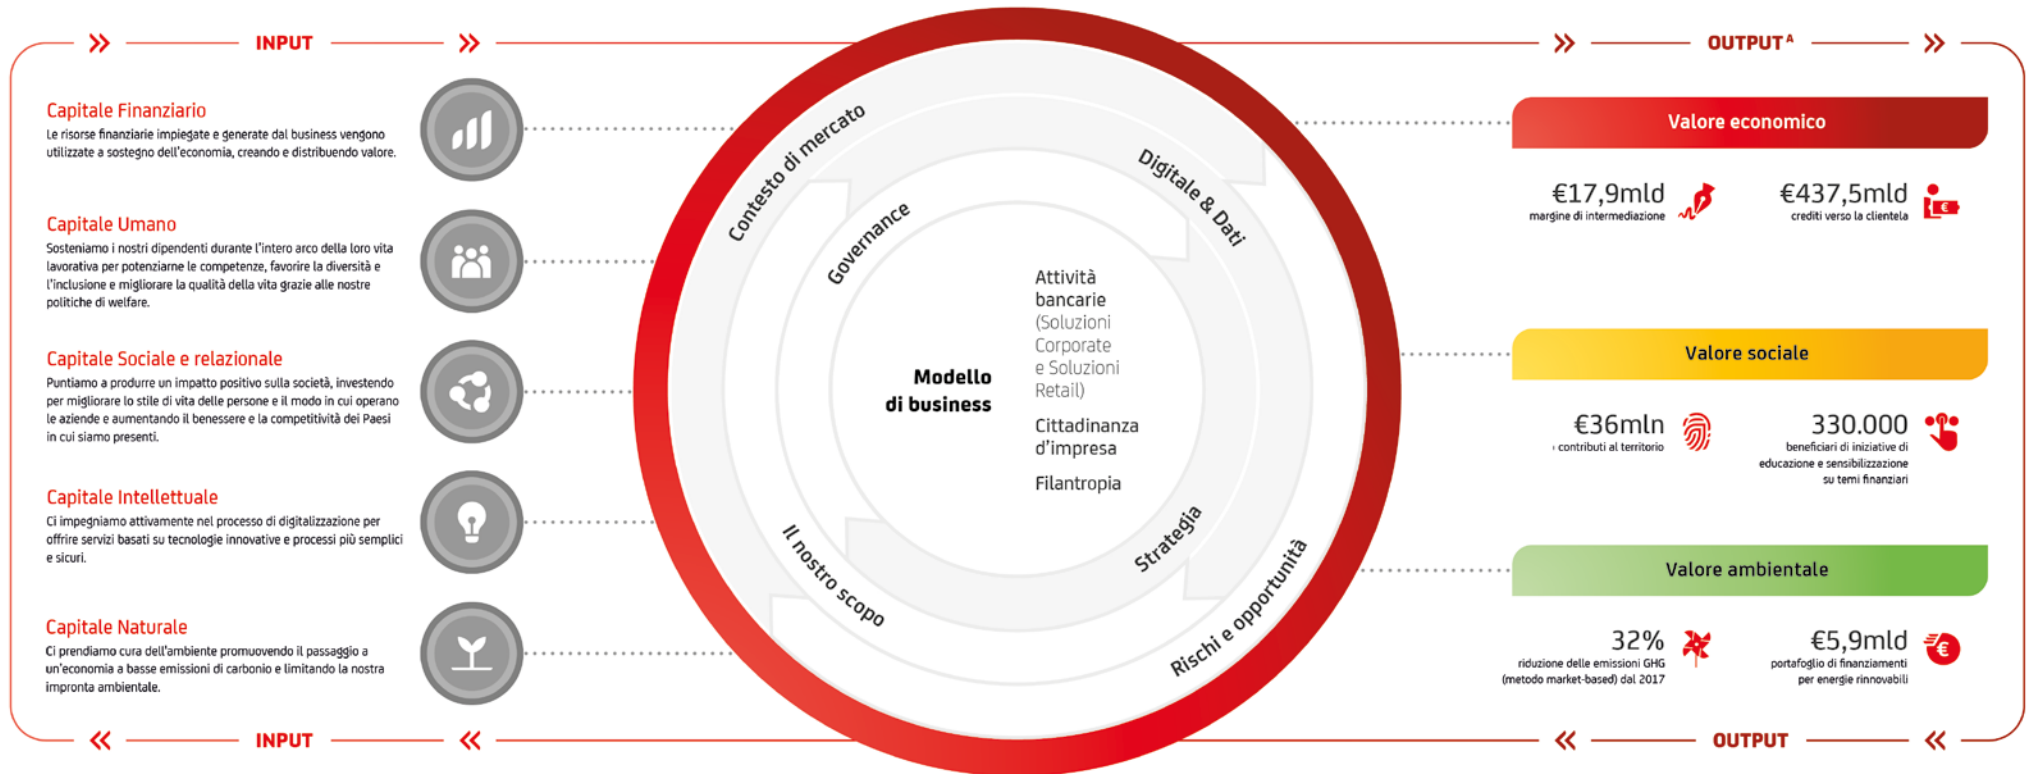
» INPUT »

» OUTPUT^A »

Capitale Finanziario
Le risorse finanziarie impiegate e generate dal business vengono utilizzate a sostegno dell'economia, creando e distribuendo valore.

Capitale Umano
Sosteniamo i nostri dipendenti durante l'intero arco della loro vita lavorativa per potenziarne le competenze, favorire la diversità e l'inclusione e migliorare la qualità della vita grazie alle nostre politiche di welfare.

Capitale Sociale e relazionale
Puntiamo a produrre un impatto positivo sulla società, investendo per migliorare lo stile di vita delle persone e il modo in cui operano le aziende e aumentando il benessere e la competitività dei Paesi in cui siamo presenti.

Capitale Intellettuale
Ci impegniamo attivamente nel processo di digitalizzazione per offrire servizi basati su tecnologie innovative e processi più semplici e sicuri.

Capitale Naturale
Ci prendiamo cura dell'ambiente promuovendo il passaggio a un'economia a basse emissioni di carbonio e limitando la nostra impronta ambientale.

Contesto di mercato
Digitale & Dati
Governance
Modello di business
Attività bancarie (Soluzioni Corporate e Soluzioni Retail)
Cittadinanza d'impresa
Filantropia
Il nostro scopo
Strategia
Rischi e opportunità

Valore economico
€17,9mld
margine di intermediazione
€437,5mld
crediti verso la clientela

Valore sociale
€36mln
contributi al territorio
330.000
beneficiari di iniziative di educazione e sensibilizzazione su temi finanziari

Valore ambientale
32%
riduzione delle emissioni GHG (metodo market-based) dal 2017
€5,9mld
portafoglio di finanziamenti per energie rinnovabili

« INPUT «

« OUTPUT «